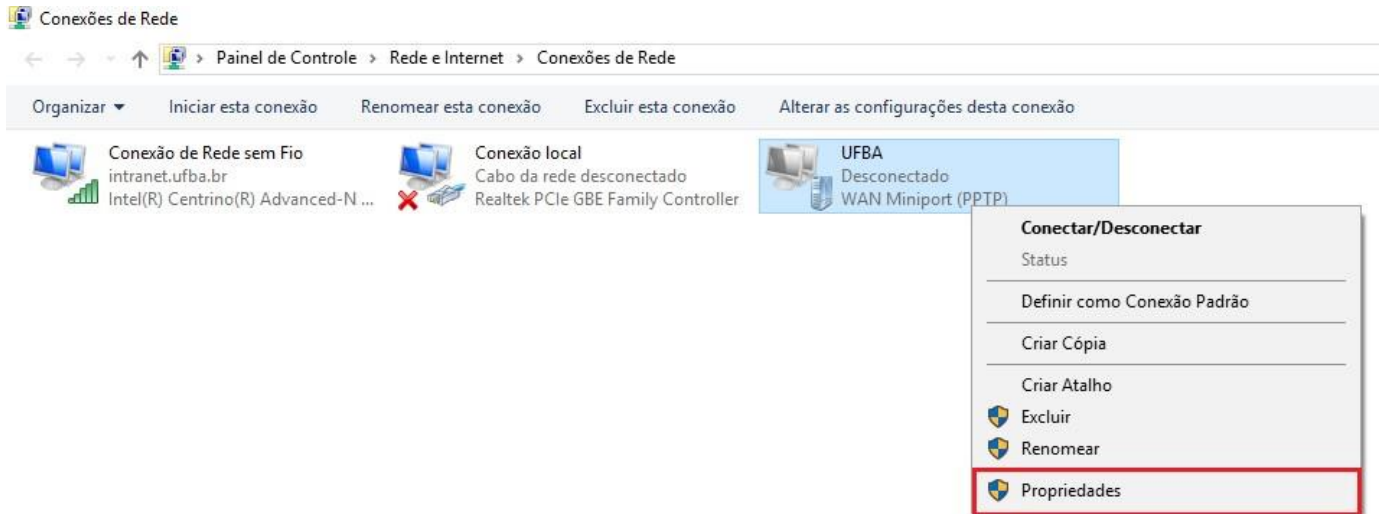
Conexões de Rede

Painel de Controle > Rede e Internet > Conexões de Rede

Organizar ▾ Iniciar esta conexão Renomear esta conexão Excluir esta conexão Alterar as configurações desta conexão

Conexão de Rede sem Fio
intranet.ufba.br
Intel(R) Centrino(R) Advanced-N ...

Conexão local
Cabo da rede desconectado
Realtek PCIe GBE Family Controller

UFBA
Desconectado
WAN Miniport (PPTP)

Conectar/Desconectar
Status
Definir como Conexão Padrão
Criar Cópia
Criar Atalho
Excluir
Renomear
Propriedades